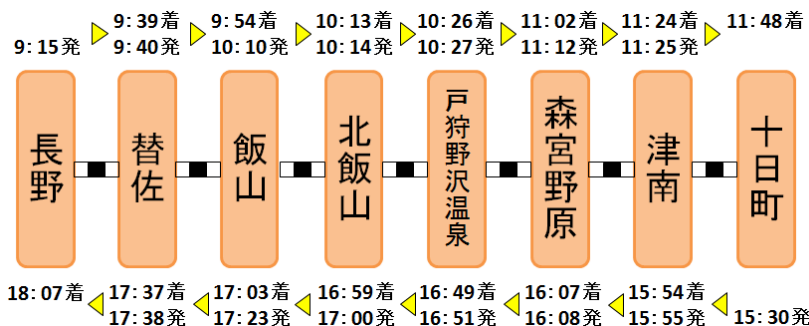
9: 15発
9: 39着
9: 40発
9: 54着
10: 10発
10: 13着
10: 14発
10: 26着
10: 27発
11: 02着
11: 12発
11: 24着
11: 25発
11: 48着

長野
替佐
飯山
北飯山
戸狩野沢温泉
森宮野原
津南
十日町

18: 07着
17: 37着
17: 38発
17: 03着
17: 23発
16: 59着
17: 00発
16: 49着
16: 51発
16: 07着
16: 08発
15: 54着
15: 55発
15: 30発